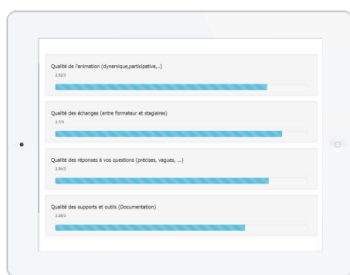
Qualité de l'animation (dynamique,participative,...)
3.8829

Qualité des échanges (entre formateur et stagiaires)
3.519

Qualité des réponses à vos questions (précises, vagues, ...)
3.8415

Qualité des supports et outils (Documentation)
3.2603